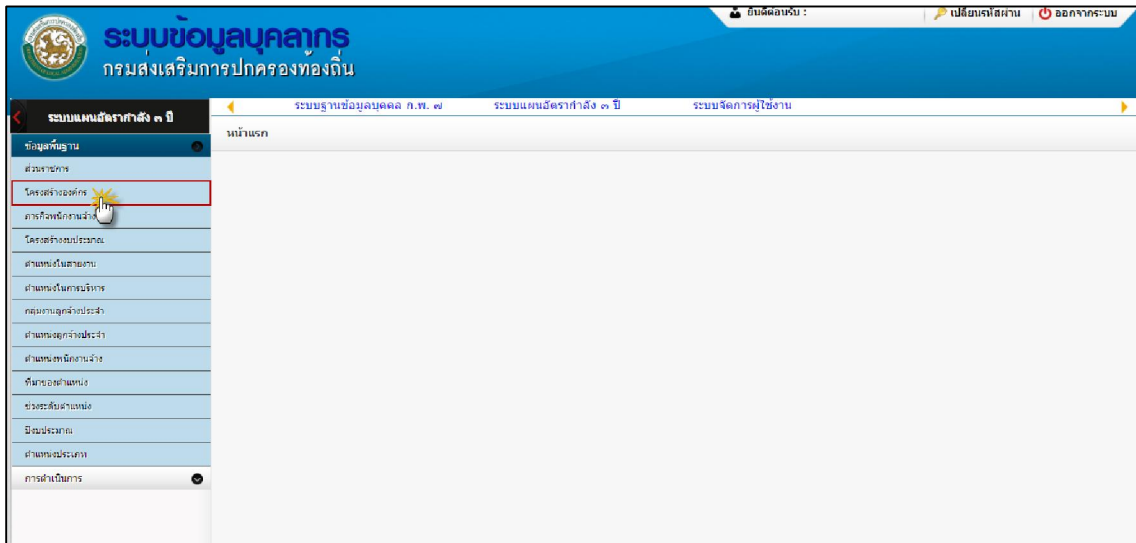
ระบบข้อมูลบุคลากร
กรมส่งเสริมการปกครองท้องถิ่น

ยินดีต้อนรับ :
เปลี่ยนรหัสผ่าน
ออกจากระบบ

ระบบแผนอัตรากำลัง ๓ ปี

ระบบฐานข้อมูลบุคคล ก.พ. ๗
ระบบแผนอัตรากำลัง ๓ ปี
ระบบจัดการผู้ใช้งาน

หน้าแรก

ข้อมูลพื้นฐาน
ส่วนราชการ
โครงสร้างองค์กร
ภารกิจพนักงานจ้าง
โครงสร้างงบประมาณ
ตำแหน่งในสายงาน
ตำแหน่งในการบริหาร
กลุ่มงานลูกจ้างประจำ
ตำแหน่งลูกจ้างประจำ
ตำแหน่งพนักงานจ้าง
ที่มาของตำแหน่ง
ช่วงระดับตำแหน่ง
ปีงบประมาณ
ตำแหน่งประเภท
การดำเนินการ